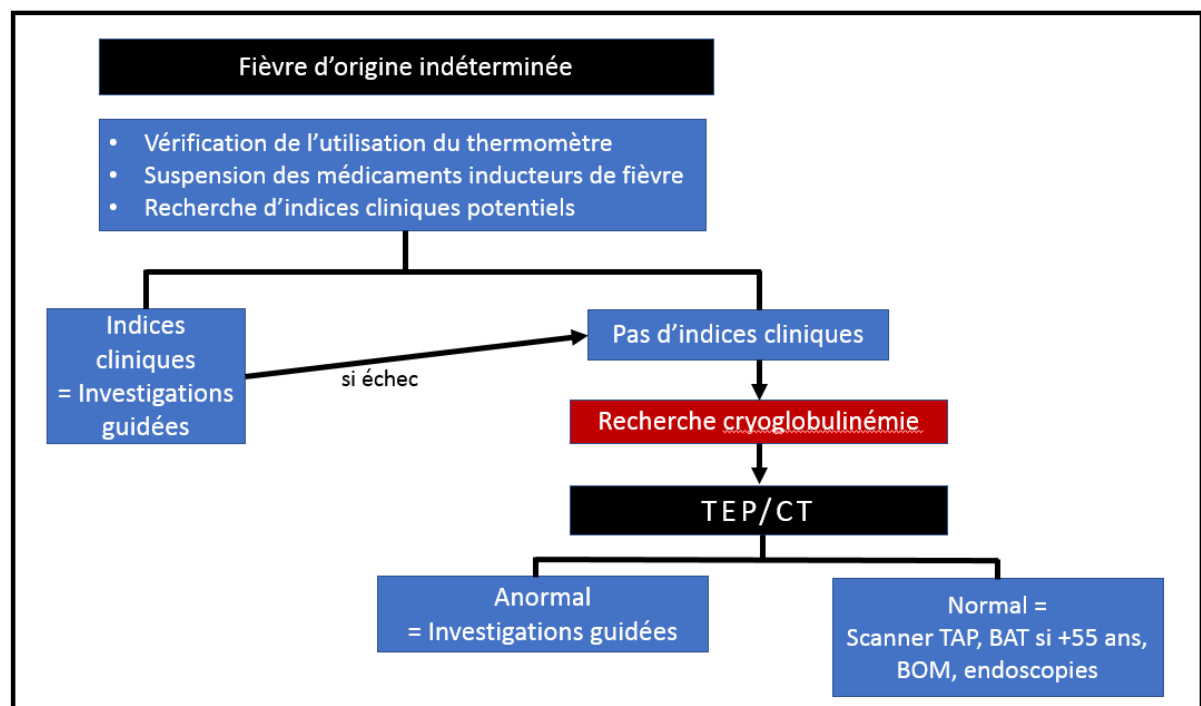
Fièvre d’origine indéterminée

• Vérification de l’utilisation du thermomètre
• Suspension des médicaments inducteurs de fièvre
• Recherche d’indices cliniques potentiels

Indices cliniques = Investigations guidées

si échec

Pas d’indices cliniques

Recherche cryoglobulinémie

TEP/CT

Anormal = Investigations guidées

Normal = Scanner TAP, BAT si +55 ans, BOM, endoscopies